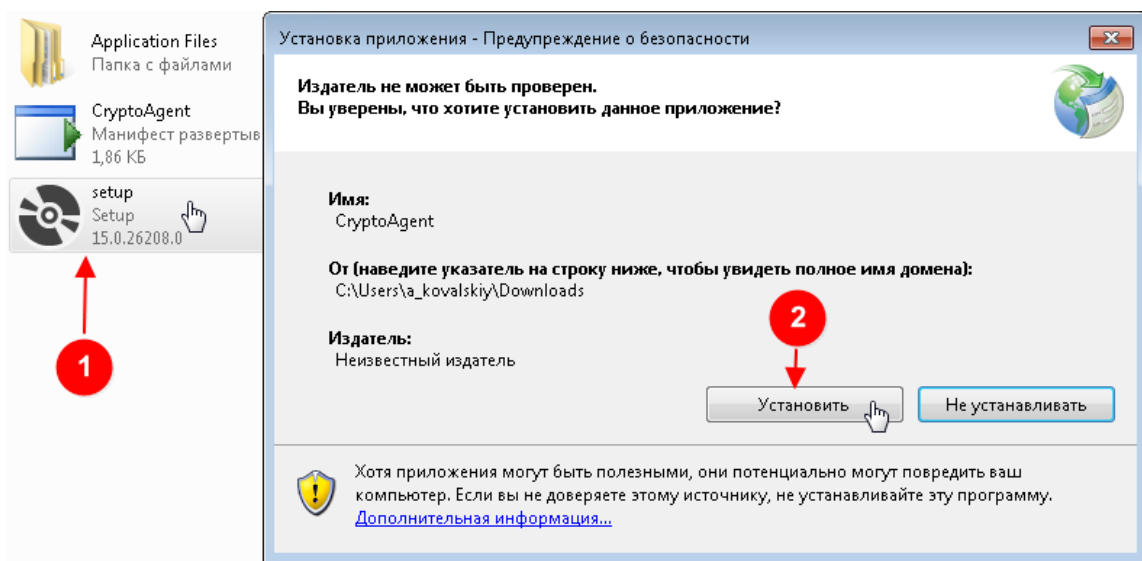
Application Files
Папка с файлами

CryptoAgent
Манифест развертыв
1,86 КБ

setup
Setup
15.0.26208.0

1

Установка приложения - Предупреждение о безопасности

Издатель не может быть проверен.
Вы уверены, что хотите установить данное приложение?

Имя:
CryptoAgent

От (наведите указатель на строку ниже, чтобы увидеть полное имя домена):
C:\Users\a_kovalskiy\Downloads

Издатель:
Неизвестный издатель

2

Установить

Не устанавливать

Хотя приложения могут быть полезными, они потенциально могут повредить ваш компьютер. Если вы не доверяете этому источнику, не устанавливайте эту программу.
Дополнительная информация...